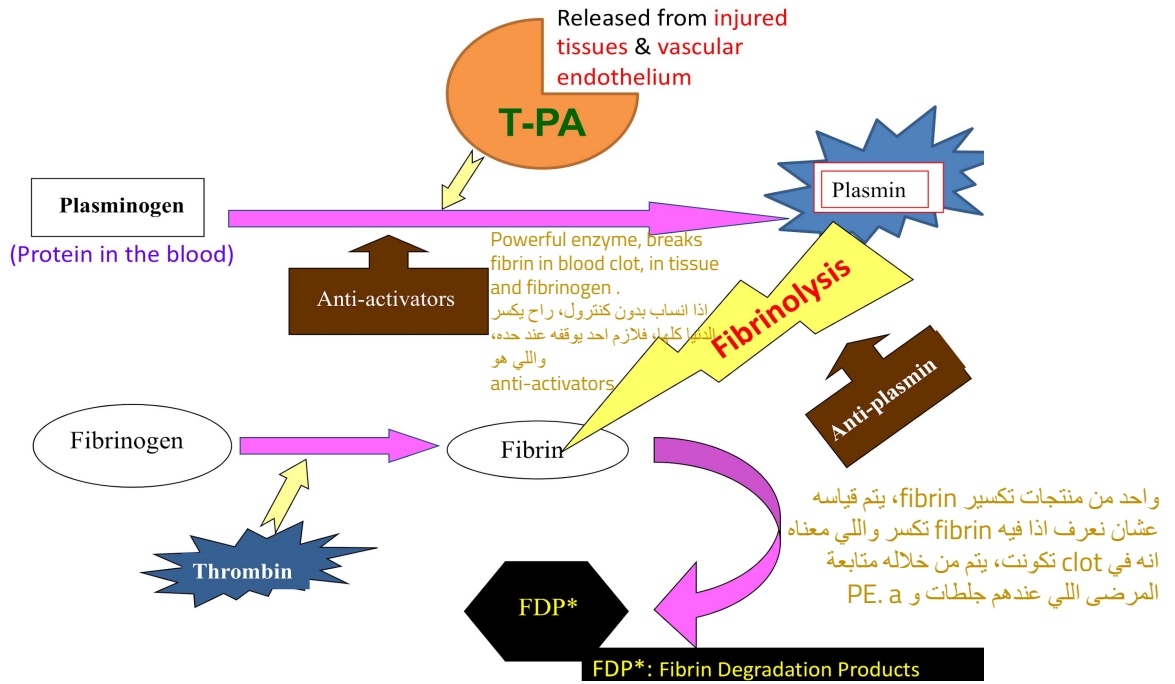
Released from injured tissues & vascular endothelium

T-PA

Plasminogen

(Protein in the blood)

Plasmin

Anti-activators

Powerful enzyme, breaks fibrin in blood clot, in tissue and fibrinogen .
اذا انساب بدون كنترول، راح يكسر الدنيا كلها، فلازم احد يوقفه عند حده، واللي هو
anti-activators

Fibrinolysis

Anti-plasmin

Fibrinogen

Fibrin

Thrombin

واحد من منتجات تكسير fibrin، يتم قياسه عشان نعرف اذا فيه fibrin تكسر واللي معناه انه في clot تكونت، يتم من خلاله متابعة المرضى اللي عندهم جلطات و PE. a

FDP*

FDP*: Fibrin Degradation Products